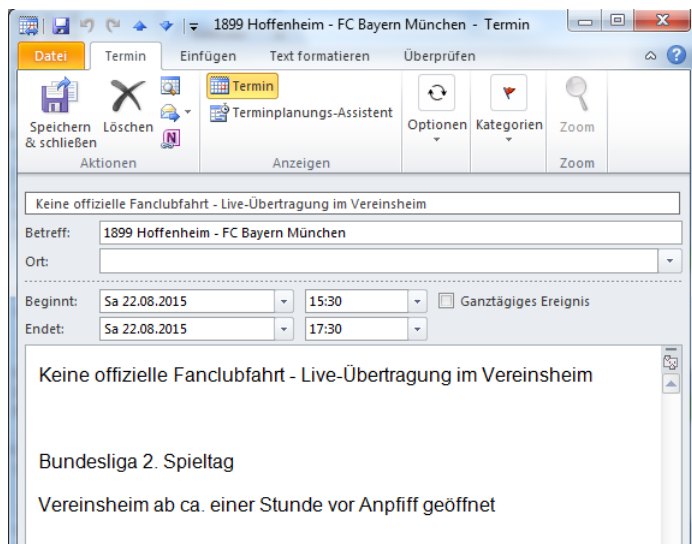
1899 Hoffenheim - FC Bayern München - Termin

Datei | Termin | Einfügen | Text formatieren | Überprüfen

Speichern & schließen | Löschen | Aktionen

Termin | Terminplanungs-Assistent | Anzeigen

Optionen | Kategorien | Zoom | Zoom

Keine offizielle Fanclubfahrt - Live-Übertragung im Vereinsheim

Betreff: 1899 Hoffenheim - FC Bayern München

Ort:

Beginnt: Sa 22.08.2015 | 15:30 | Ganztägiges Ereignis

Endet: Sa 22.08.2015 | 17:30

Keine offizielle Fanclubfahrt - Live-Übertragung im Vereinsheim

Bundesliga 2. Spieltag

Vereinsheim ab ca. einer Stunde vor Anpfiff geöffnet